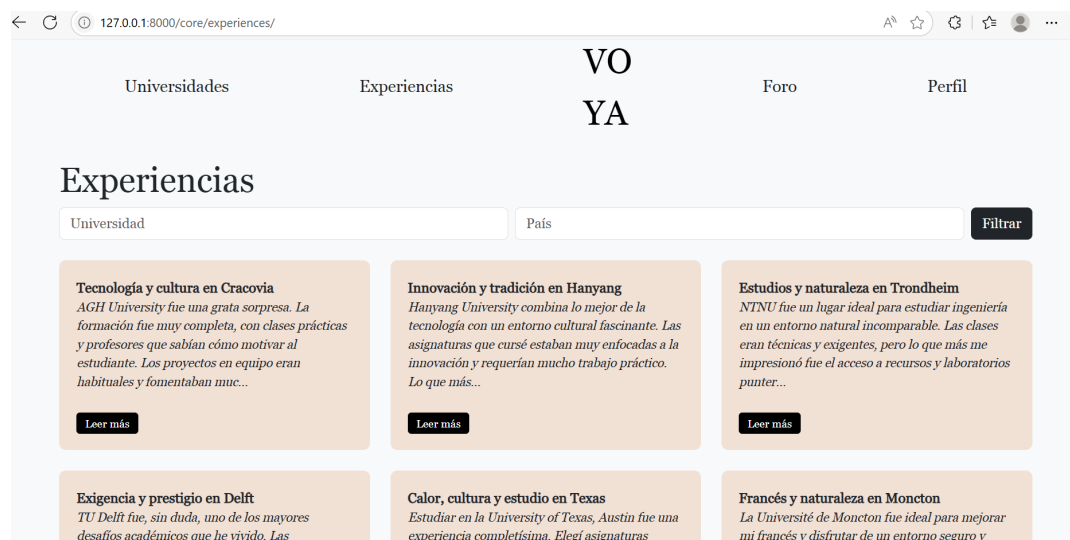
127.0.0.1:8000/core/experiences/

Universidades

Experiencias

VO
YA

Foro

Perfil

Experiencias

Universidad

País

Filtrar

Tecnología y cultura en Cracovia
AGH University fue una grata sorpresa. La formación fue muy completa, con clases prácticas y profesores que sabían cómo motivar al estudiante. Los proyectos en equipo eran habituales y fomentaban muc...

Leer más

Innovación y tradición en Hanyang
Hanyang University combina lo mejor de la tecnología con un entorno cultural fascinante. Las asignaturas que cursé estaban muy enfocadas a la innovación y requerían mucho trabajo práctico. Lo que más...

Leer más

Estudios y naturaleza en Trondheim
NTNU fue un lugar ideal para estudiar ingeniería en un entorno natural incomparable. Las clases eran técnicas y exigentes, pero lo que más me impresionó fue el acceso a recursos y laboratorios punter...

Leer más

Exigencia y prestigio en Delft
TU Delft fue, sin duda, uno de los mayores desafíos académicos que he vivido. Las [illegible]

Calor, cultura y estudio en Texas
Estudiar en la University of Texas, Austin fue una experiencia completísima. Elegí asignaturas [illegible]

Francés y naturaleza en Moncton
La Université de Moncton fue ideal para mejorar mi francés y disfrutar de un entorno seguro y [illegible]